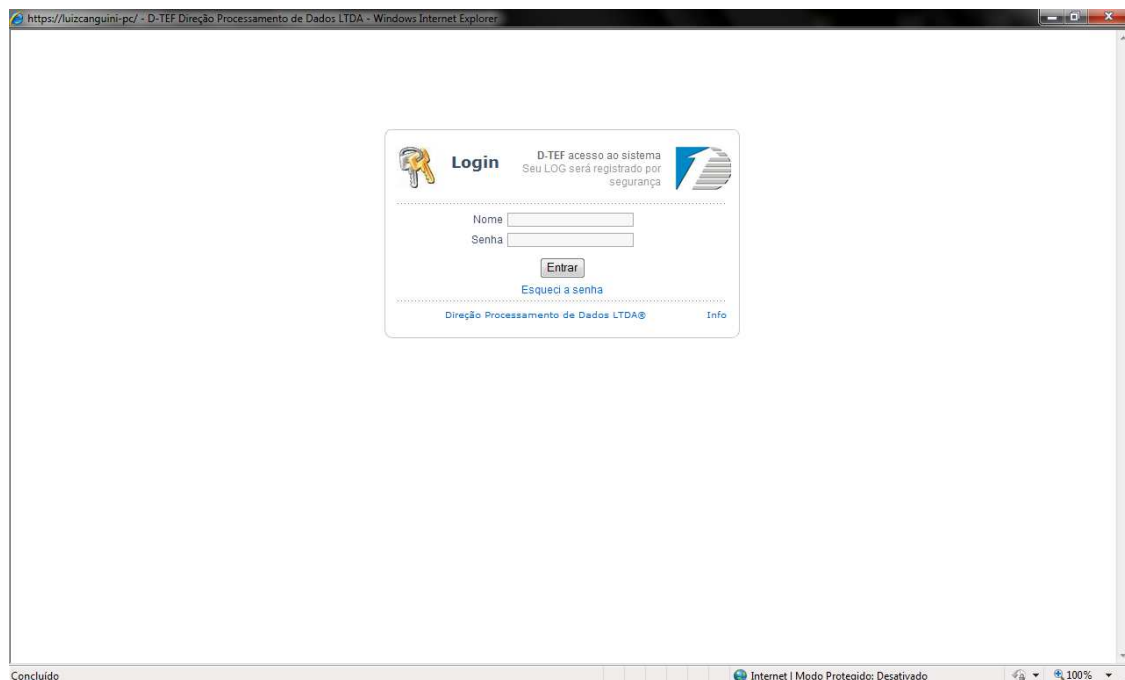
https://luizcanguini-pc/ - D-TEF Direção Processamento de Dados LTDA - Windows Internet Explorer

Login

D-TEF acesso ao sistema
Seu LOG será registrado por segurança

Nome
Senha

Entrar

Esqueci a senha

Direção Processamento de Dados LTDA®

Info

Concluído

Internet | Modo Protegido: Desativado

100%